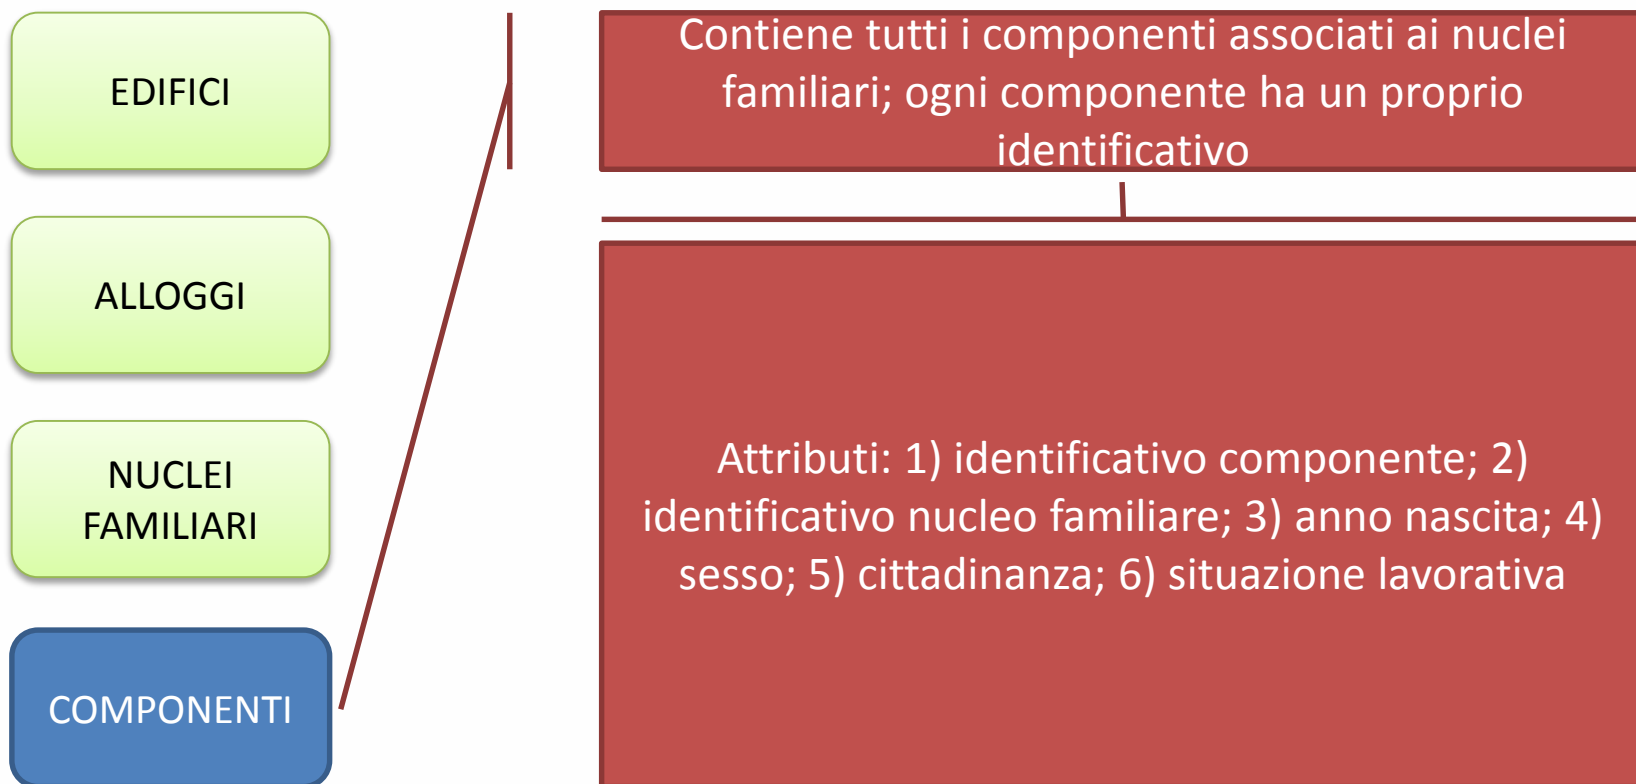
EDIFICI

ALLOGGI

NUCLEI FAMILIARI

COMPONENTI

Contiene tutti i componenti associati ai nuclei familiari; ogni componente ha un proprio identificativo

Attributi: 1) identificativo componente; 2) identificativo nucleo familiare; 3) anno nascita; 4) sesso; 5) cittadinanza; 6) situazione lavorativa